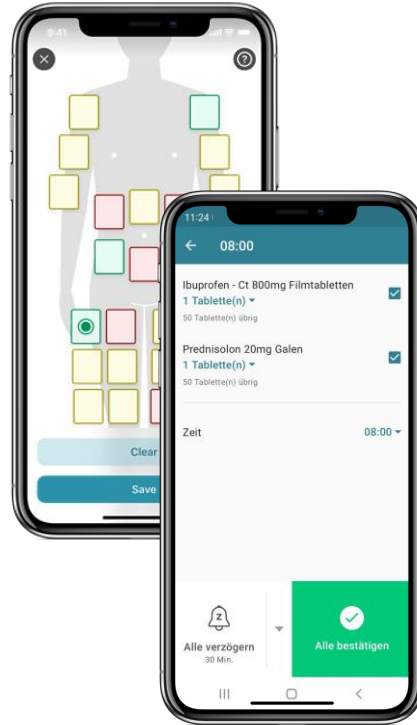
9:41

Clear

Save

11:24

08:00

Ibuprofen - Ct 800mg Filmtabletten
1 Tablette(n)
50 Tablette(n) übrig

Prednisolon 20mg Galen
1 Tablette(n)
50 Tablette(n) übrig

Zeit 08:00

Alle verzögern
30 Min.

Alle bestätigen